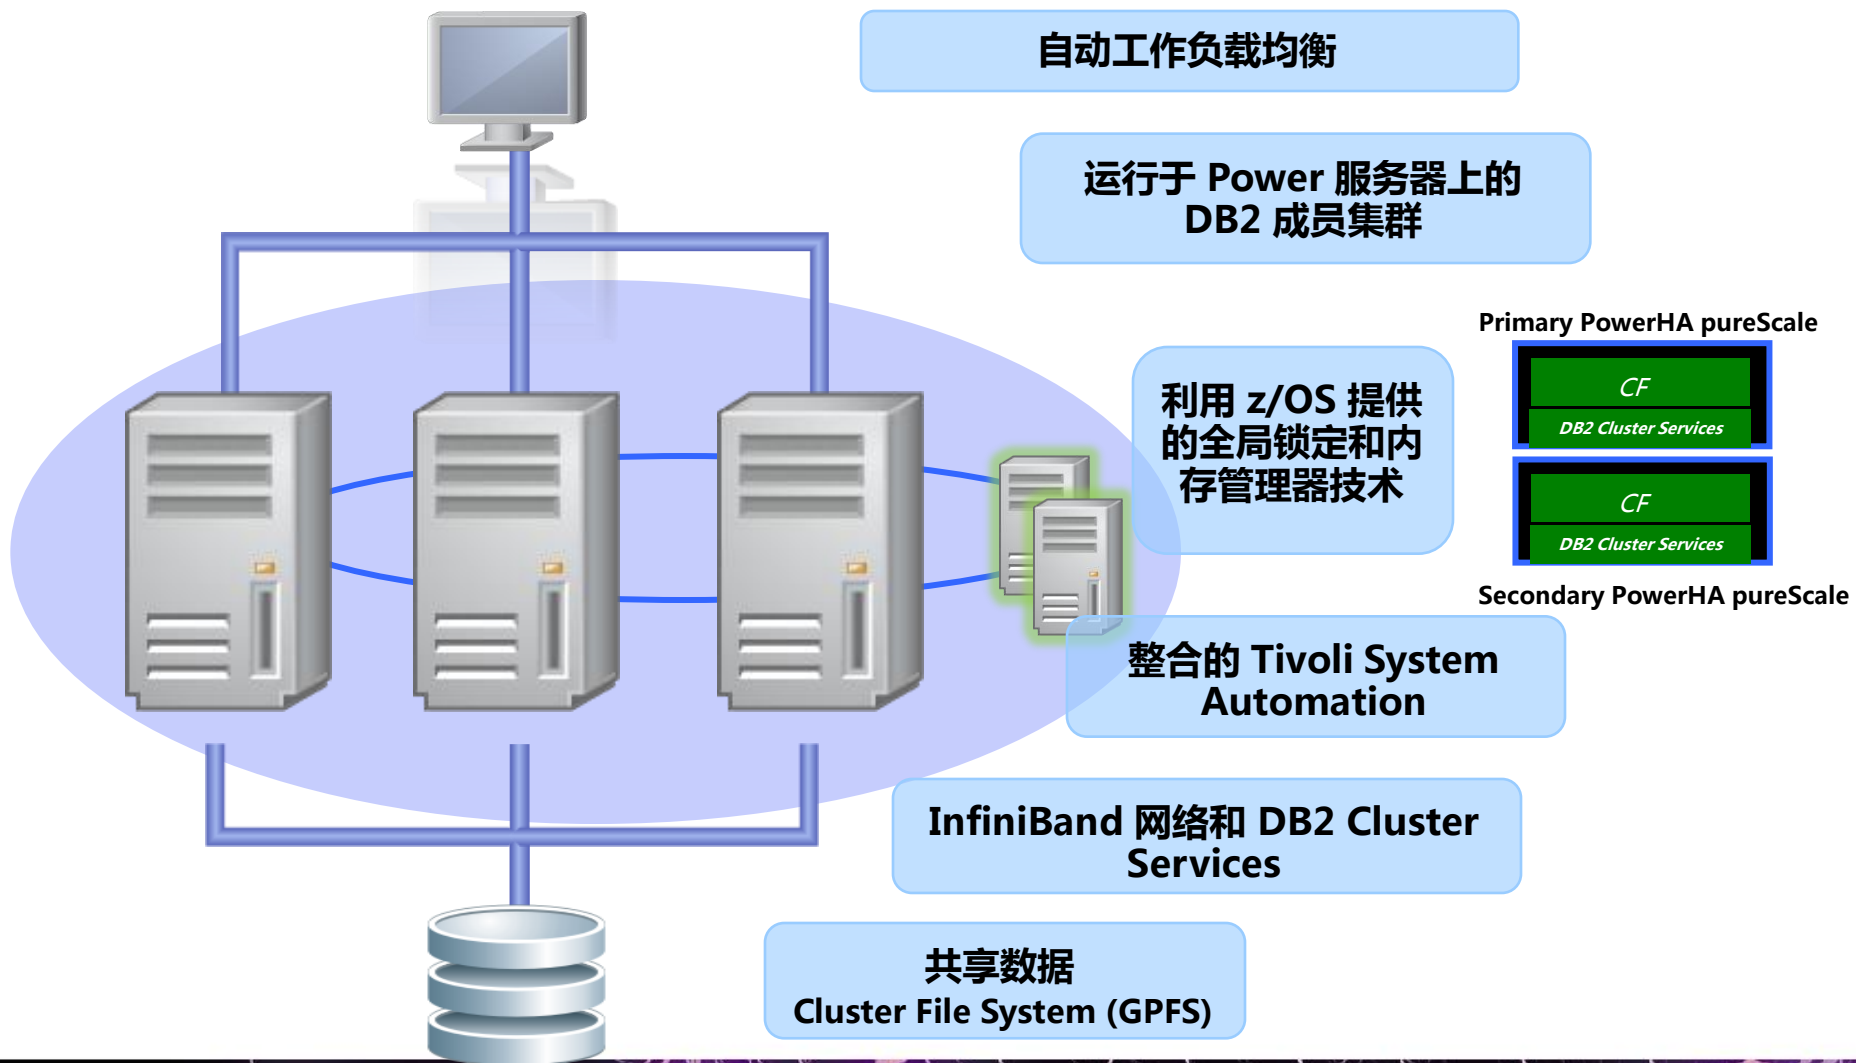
自动工作负载均衡

运行于 Power 服务器上的 DB2 成员集群

Primary PowerHA pureScale

CF

DB2 Cluster Services

CF

DB2 Cluster Services

Secondary PowerHA pureScale

利用 z/OS 提供的全局锁定和内存管理器技术

整合的 Tivoli System Automation

InfiniBand 网络和 DB2 Cluster Services

共享数据
Cluster File System (GPFS)